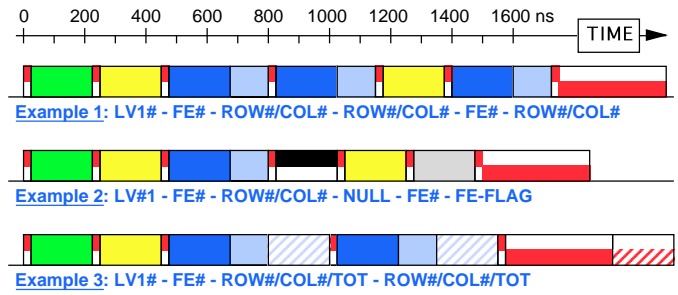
0 200 400 600 800 1000 1200 1400 1600 ns

TIME

Example 1: LV1# - FE# - ROW#/COL# - ROW#/COL# - FE# - ROW#/COL#

Example 2: LV#1 - FE# - ROW#/COL# - NULL - FE# - FE-FLAG

Example 3: LV1# - FE# - ROW#/COL#/TOT - ROW#/COL#/TOT